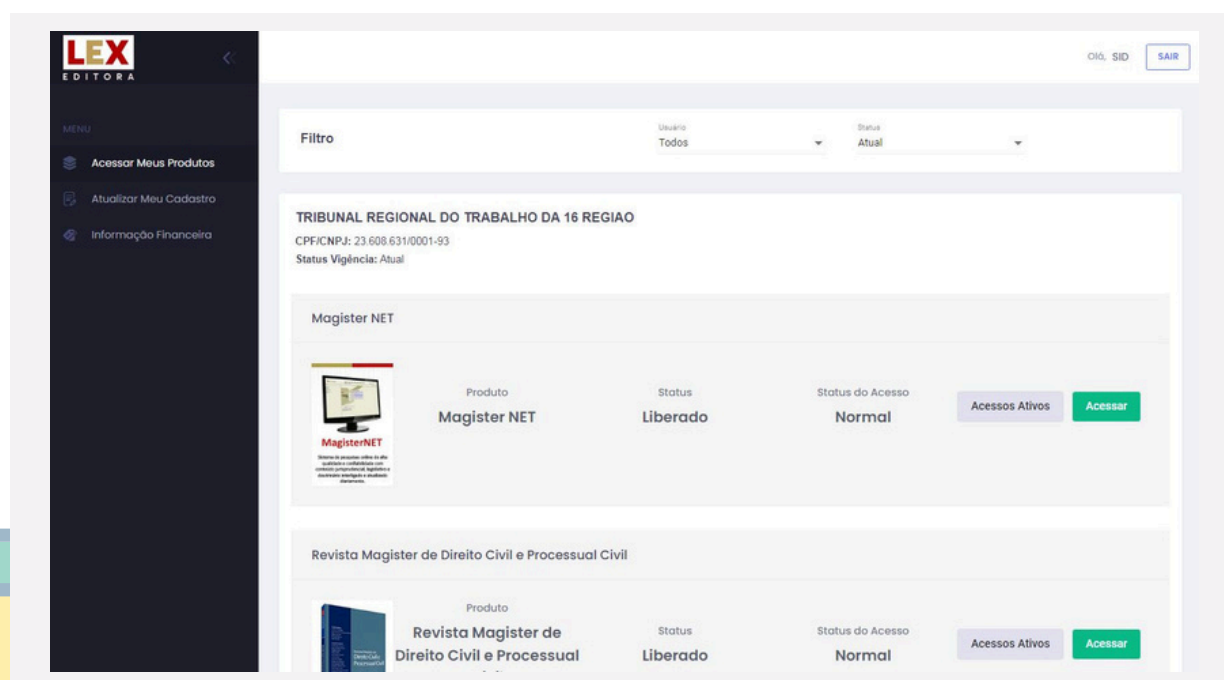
LEX
EDITORA

MENU

Acessar Meus Produtos

Atualizar Meu Cadastro

Informação Financeira

Olá, SID SAIR

Filtro

Usuário
Todos

Status
Atual

TRIBUNAL REGIONAL DO TRABALHO DA 16 REGIAO
CPF/CNPJ: 23.608.631/0001-93
Status Vigência: Atual

Magister NET

MagisterNET

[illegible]

Produto
Magister NET

Status
Liberado

Status do Acesso
Normal

Acessos Ativos
Acessar

Revista Magister de Direito Civil e Processual Civil

Produto
Revista Magister de Direito Civil e Processual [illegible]

Status
Liberado

Status do Acesso
Normal

Acessos Ativos
Acessar